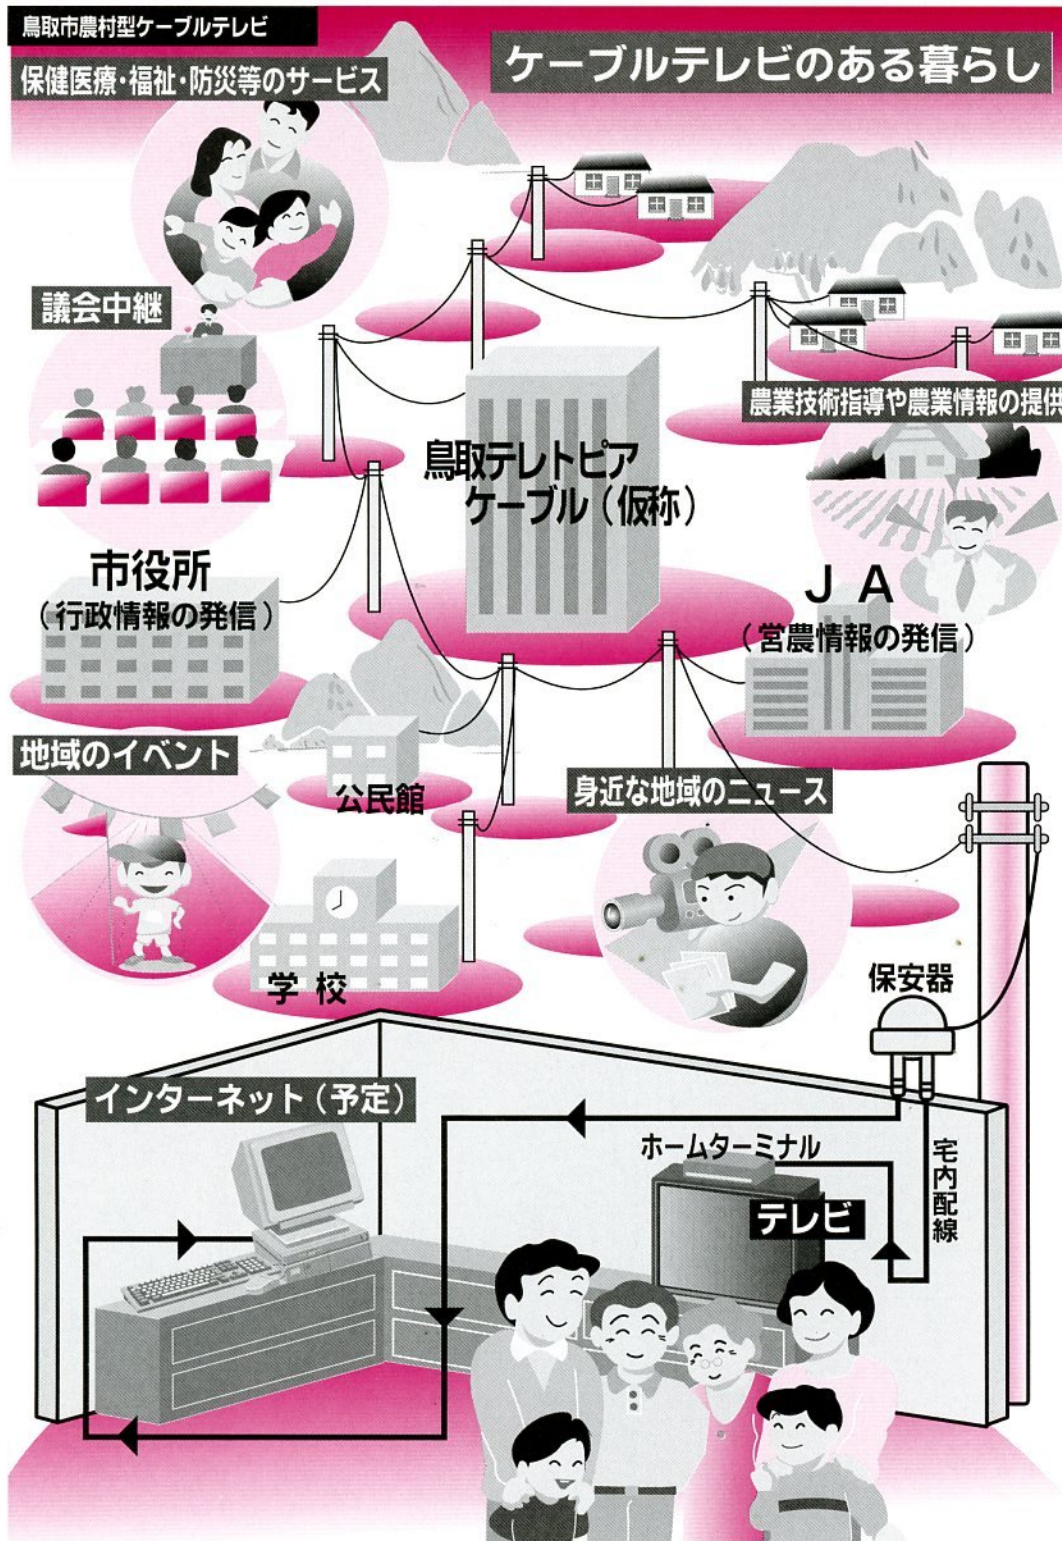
鳥取市農村型ケーブルテレビ

ケーブルテレビのある暮らし

保健医療・福祉・防災等のサービス

議会中継

農業技術指導や農業情報の提供

鳥取テレトピア
ケーブル（仮称）

市役所
（行政情報の発信）

ＪＡ
（営農情報の発信）

地域のイベント

公民館

身近な地域のニュース

学校

保安器

インターネット（予定）

ホームターミナル

テレビ

宅内配線